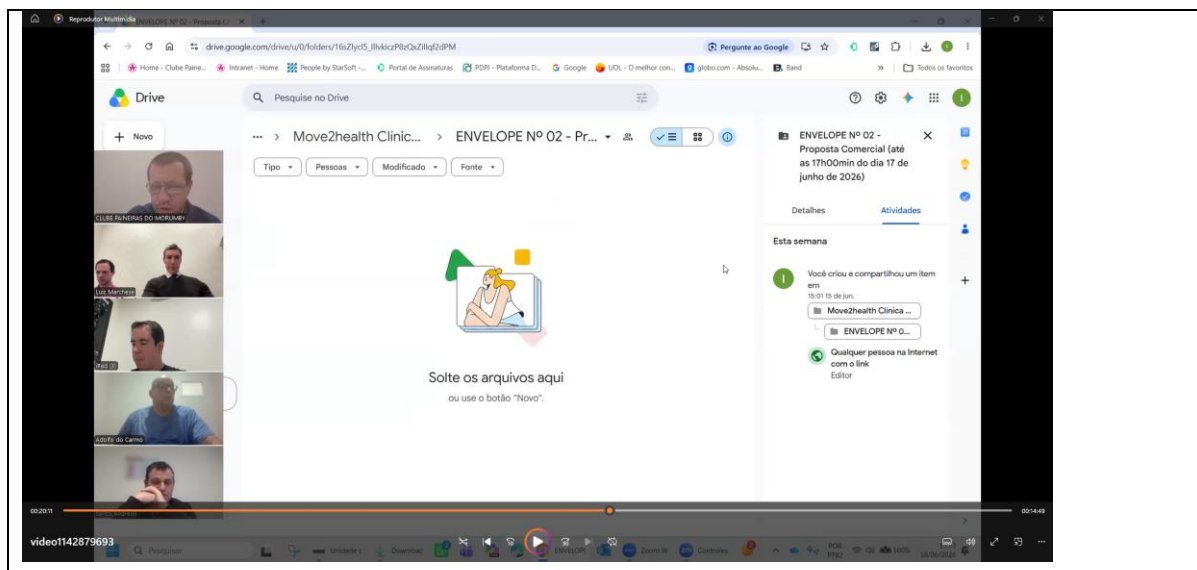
Reprodutor Multimídia
ENVELOPE Nº 02 - Proposta C...
drive.google.com/drive/u/0/folders/16sZlycl5_lllvkiczP8zQsZillqf2dPM
Pergunte ao Google
Home - Clube Paine... Intranet - Home People by StarSoft -... Portal de Assinaturas PDPI - Plataforma D... Google UOL - O melhor con... globo.com - Absolu... Band
Todos os favoritos
Drive
Pesquise no Drive
Novo
Move2health Clínic... > ENVELOPE Nº 02 - Pr...
Tipo Pessoas Modificado Fonte
CLUBE PAINEIRAS DO MORUMBY
Luiz Marchese
Paul
Adolfo do Carmo
Solte os arquivos aqui
ou use o botão "Novo".
ENVELOPE Nº 02 - Proposta Comercial (até as 17h00min do dia 17 de junho de 2026)
Detalhes
Atividades
Esta semana
Você criou e compartilhou um item em
15:01 15 de jun.
Move2health Clínica ...
ENVELOPE Nº 0...
Qualquer pessoa na Internet com o link
Editor
00:20:11
00:14:49
video1142879693
Pesquisar